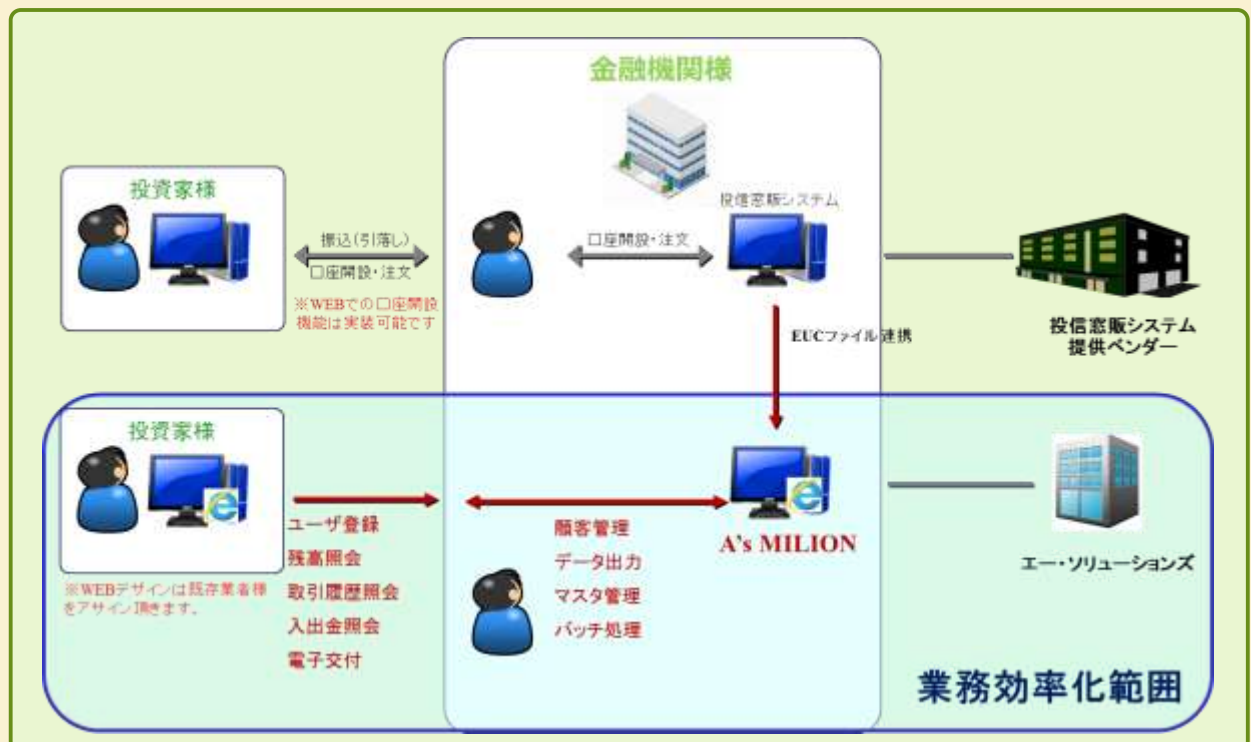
金融機関様

投資家様

振込(引落し)
口座開設・注文

※WEBでの口座開設機能は実装可能です

口座開設・注文

投信窓販システム

EUCファイル連携

投信窓販システム
提供ベンダー

投資家様

※WEBデザインは既存業者様をアサイン頂きます。

ユーザ登録
残高照会
取引履歴照会
入出金照会
電子交付

顧客管理
データ出力
マスタ管理
バッチ処理

A's MILION

エー・ソリューションズ

業務効率化範囲